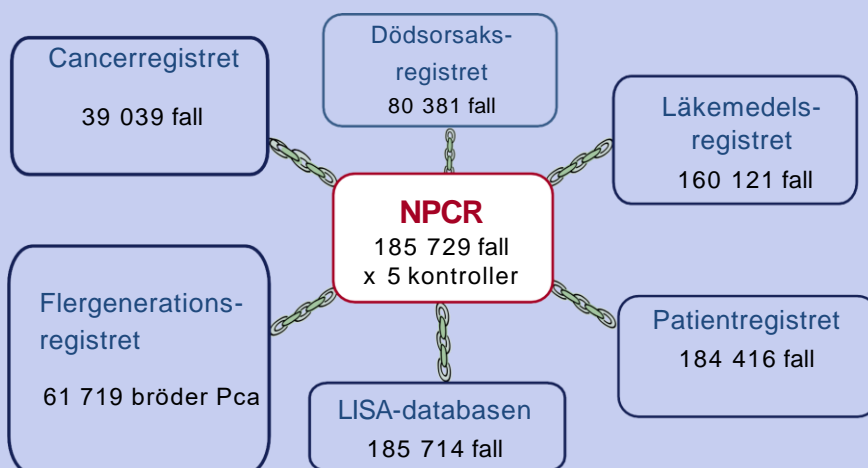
Cancerregistret

39 039 fall

Dödsorsaks-registret

80 381 fall

Läkemedels-registret

160 121 fall

NPCR

185 729 fall

x 5 kontroller

Flergenerations-registret

61 719 bröder Pca

Patientregistret

184 416 fall

LISA-databasen

185 714 fall